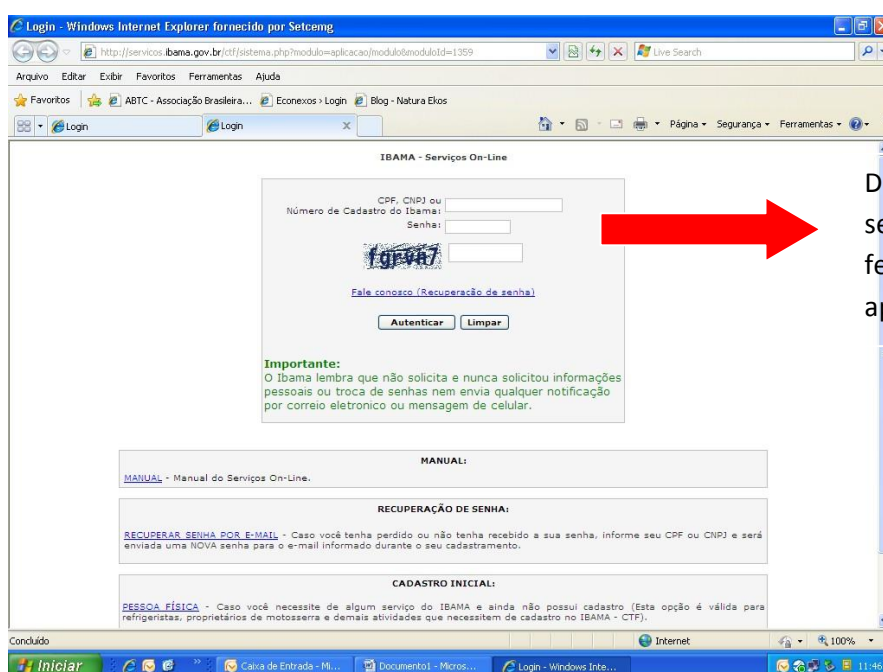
Login - Windows Internet Explorer fornecido por Setcemg

http://servicos.ibama.gov.br/ctf/sistema.php?modulo=aplicacao/modulo&moduloId=1359

Live Search

Arquivo Editar Exibir Favoritos Ferramentas Ajuda

Favoritos ABTC - Associação Brasileira... Econexos › Login Blog - Natura Ekos

Login Login

Página Segurança Ferramentas

IBAMA - Serviços On-Line

CPF, CNPJ ou Número de Cadastro do Ibama:

Senha:

fgrvn7

Fale conosco (Recuperação de senha)

Autenticar Limpar

Importante:
O Ibama lembra que não solicita e nunca solicitou informações pessoais ou troca de senhas nem envia qualquer notificação por correio eletronico ou mensagem de celular.

MANUAL:

MANUAL - Manual do Serviços On-Line.

RECUPERAÇÃO DE SENHA:

RECUPERAR SENHA POR E-MAIL - Caso você tenha perdido ou não tenha recebido a sua senha, informe seu CPF ou CNPJ e será enviada uma NOVA senha para o e-mail informado durante o seu cadastramento.

CADASTRO INICIAL:

PESSOA FÍSICA - Caso você necessite de algum serviço do IBAMA e ainda não possui cadastro (Esta opção é válida para refrigeristas, proprietários de motosserra e demais atividades que necessitem de cadastro no IBAMA - CTF).

D
se
fe
ap

Concluído Internet 100%

Iniciar Caixa de Entrada - Mi... Documento1 - Micros... Login - Windows Inte... 11:46